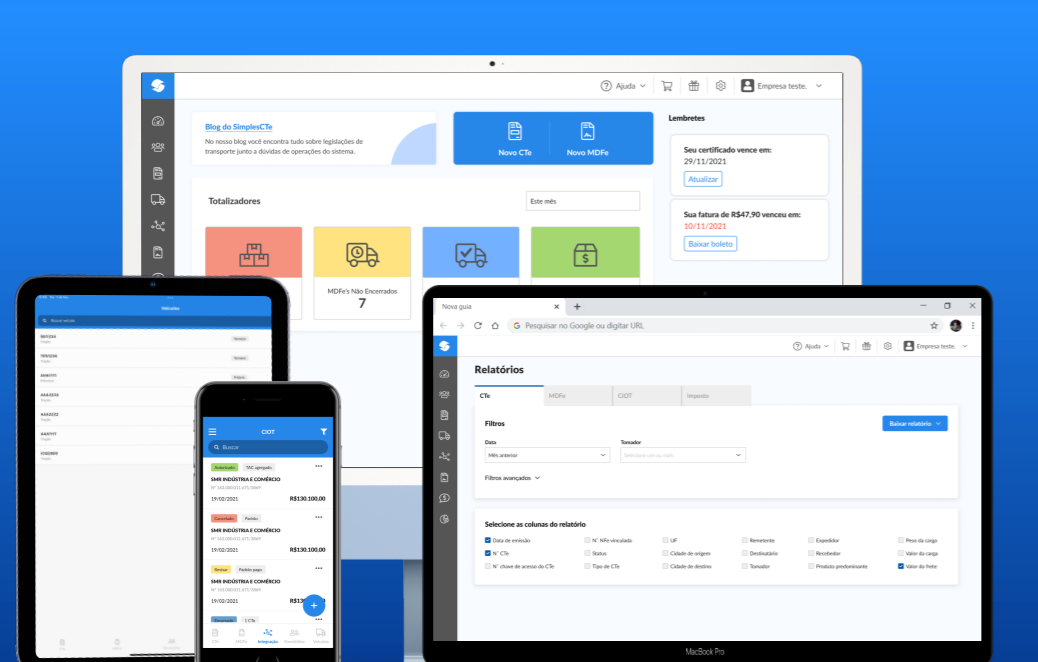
Ajuda

Empresa teste.

Blog do SimplesCTe

No nosso blog você encontra tudo sobre legislações de transporte junto a dúvidas de operações do sistema.

Novo CTe

Novo MDFe

Lembretes

Seu certificado vence em:
29/11/2021

Atualizar

Sua fatura de R$47,90 venceu em:
10/11/2021

Baixar boleto

Totalizadores

Este mês

MDFe's Não Encerrados
7

Veículos

Buscar veículo

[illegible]

CIOT

Buscar

Autorizado TAC agregado

SMR INDÚSTRIA E COMÉRCIO

19/02/2021 R$130.100,00

Cancelado Parcelas

SMR INDÚSTRIA E COMÉRCIO

19/02/2021 R$130.100,00

Pendente

SMR INDÚSTRIA E COMÉRCIO

19/02/2021 R$130.100,00

Nova guia

Pesquisar no Google ou digitar URL

Ajuda

Empresa teste.

Relatórios

CTe

MDFe

CIOT

Imposto

Filtros

Baixar relatório

Data

Mês anterior

Tomador

Selecione um ou mais

Filtros avançados

Selecione as colunas do relatório

Data de emissão

Nº NFe vinculada

UF

Remetente

Expedidor

Peso da carga

Nº CTe

Status

Cidade de origem

Destinatário

Recebedor

Valor da carga

Nº chave de acesso do CTe

Tipo de CTe

Cidade de destino

Tomador

Produto predominante

Valor do frete

MacBook Pro